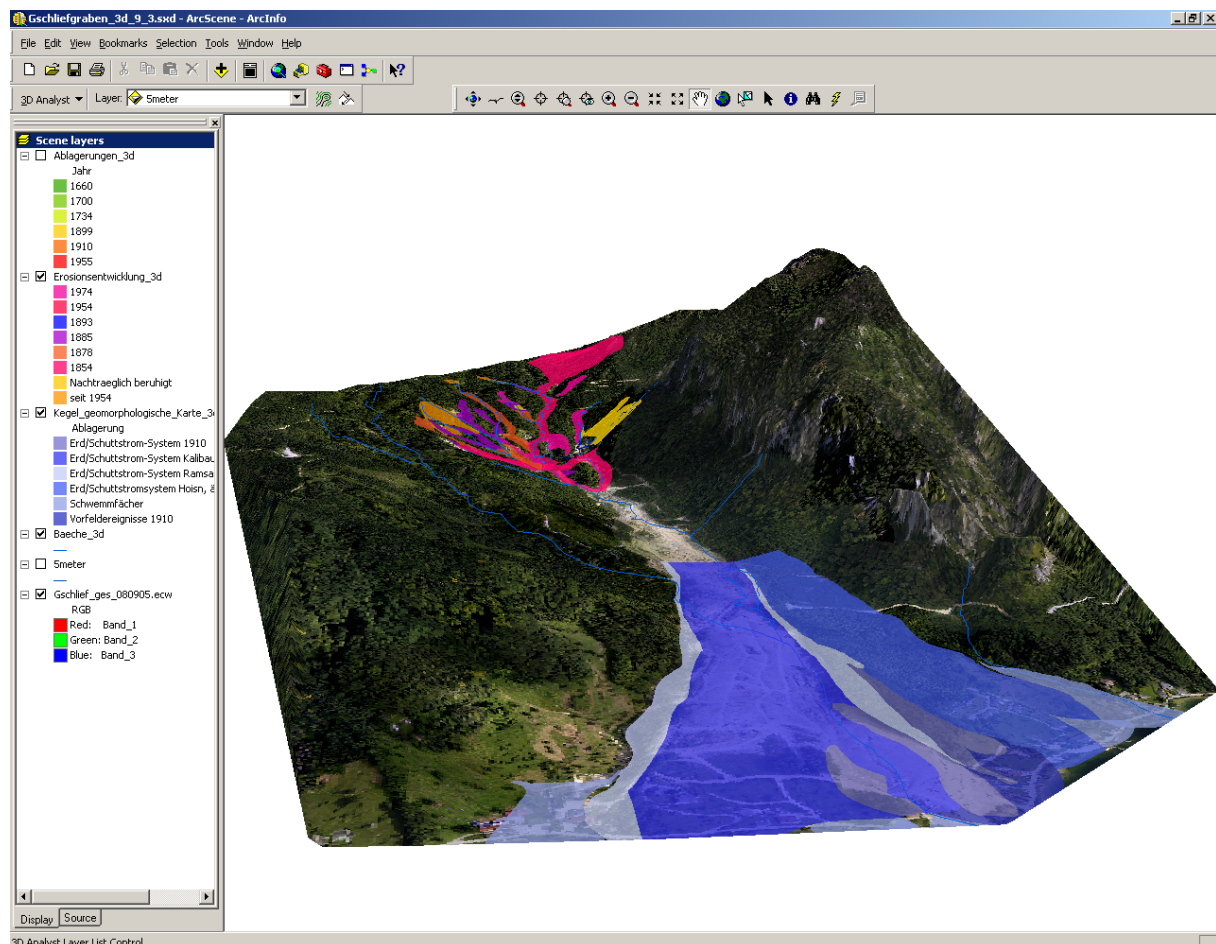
Gschliefgraben_3d_9_3.sxd - ArcScene - ArcInfo

File Edit View Bookmarks Selection Tools Window Help

3D Analyst ▾ Layer: 5meter

Scene layers
Ablagerungen_3d
Jahr
1660
1700
1734
1899
1910
1955
Erosionsentwicklung_3d
1974
1954
1893
1885
1878
1854
Nachtraeglich beruhigt
seit 1954
Kegel_geomorphologische_Karte_3
Ablagerung
Erd/Schuttstrom-System 1910
Erd/Schuttstrom-System Kalibau
Erd/Schuttstrom-System Ramsa
Erd/Schuttstromsystem Hoisn, &
Schwemmfächer
Vorfeldereignisse 1910
Baeche_3d
5meter
Gschlief_ges_080905.ecw
RGB
Red: Band_1
Green: Band_2
Blue: Band_3

Display Source

3D Analyst Layer List Control